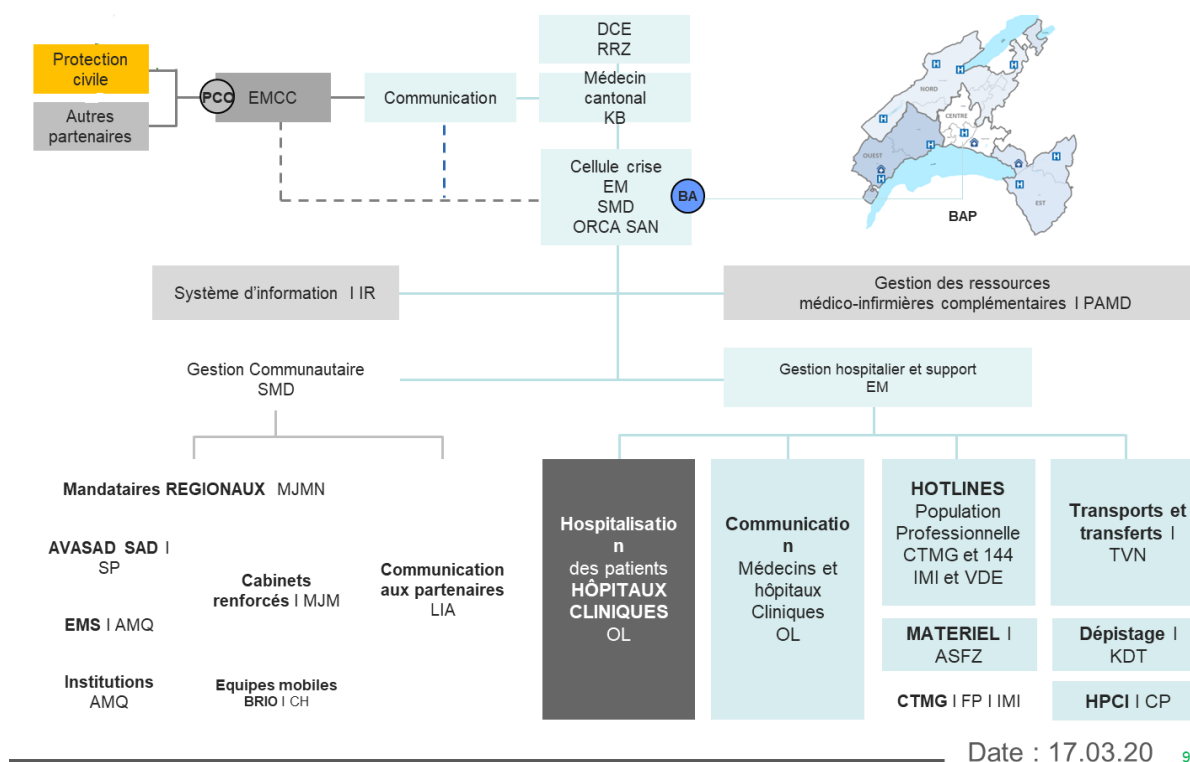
Protection civile

Autres partenaires

PCO

EMCC

Communication

DCE
RRZ

Médecin cantonal
KB

Cellule crise
EM
SMD
ORCA SAN

BA

H H H H
NORD
CENTRE
OUEST
EST

BAP

Système d'information I IR

Gestion des ressources
médico-infirmières complémentaires I PAMD

Gestion Communautaire
SMD

Gestion hospitalier et support
EM

Mandataires REGIONAUX MJMN

AVASAD SAD I SP

EMS I AMQ

Institutions AMQ

Cabinets renforcés I MJM

Equipes mobiles BRIO I CH

Communication aux partenaires LIA

Hospitalisation des patients HÔPITAUX CLINIQUES OL

Communication Médecins et hôpitaux Cliniques OL

HOTLINES
Population Professionnelle
CTMG et 144
IMI et VDE

MATERIEL I ASFZ

CTMG I FP I IMI

Transports et transferts I TVN

Dépistage I KDT

HPCI I CP

Date : 17.03.20

9